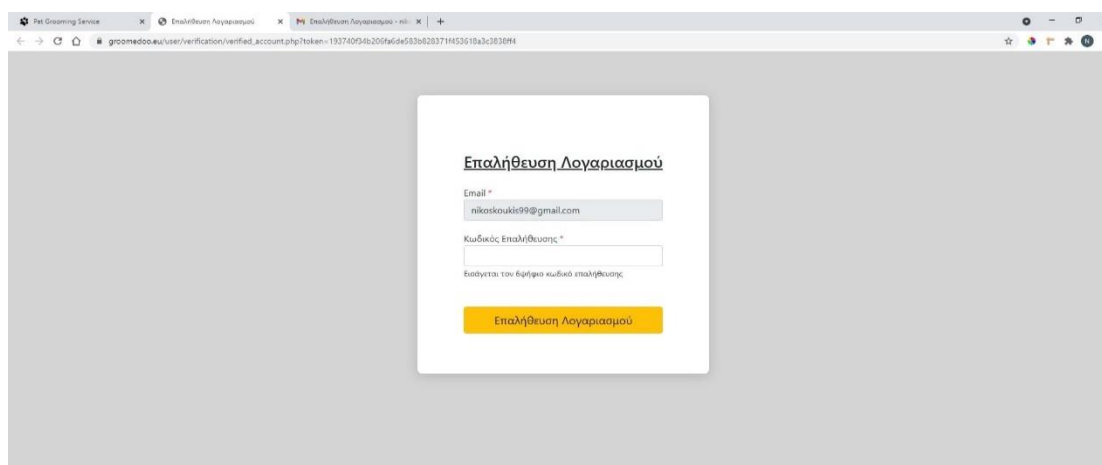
Pet Grooming Service ×
Επαλήθευση Λογαριασμού ×
Επαλήθευση Λογαριασμού - nik ×
+

groomedoo.eu/user/verification/verified_account.php?token=193740f34b206fa6de583b828371f453618a3c3836ff4

Επαλήθευση Λογαριασμού

Email *
nikoskoukis99@gmail.com

Κωδικός Επαλήθευσης *

Εισάγεται τον 6ψήφιο κωδικό επαλήθευσης

Επαλήθευση Λογαριασμού